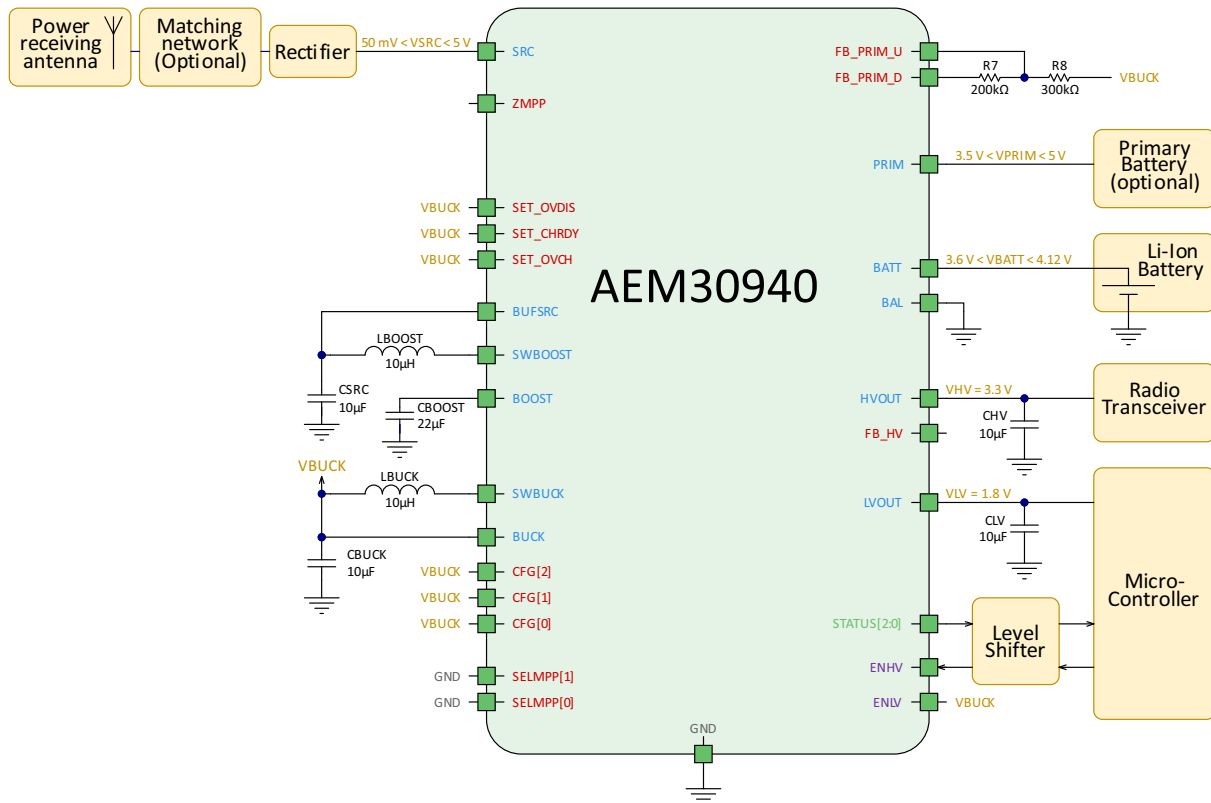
Power receiving antenna

Matching network (Optional)

Rectifier

50 mV < VSRC < 5 V

SRC

ZMPP

VBUCK SET_OVDIS

VBUCK SET_CHRDY

VBUCK SET_OVCH

BUFSRC

LBOOST 10µH

SWBOOST

CSRC 10µF

BOOST

CBOOST 22µF

VBUCK

LBUCK 10µH

SWBUCK

BUCK

CBUCK 10µF

VBUCK CFG[2]

VBUCK CFG[1]

VBUCK CFG[0]

GND SELMPP[1]

GND SELMPP[0]

AEM30940

GND

FB_PRIM_U

FB_PRIM_D

R7 200kΩ

R8 300kΩ

VBUCK

PRIM

3.5 V < VPRIM < 5 V

Primary Battery (optional)

BATT

3.6 V < VBATT < 4.12 V

Li-Ion Battery

BAL

HVOUT

VHV = 3.3 V

Radio Transceiver

CHV 10µF

FB_HV

LVOUT

VLV = 1.8 V

CLV 10µF

Micro-Controller

STATUS[2:0]

Level Shifter

ENHV

ENLV VBUCK